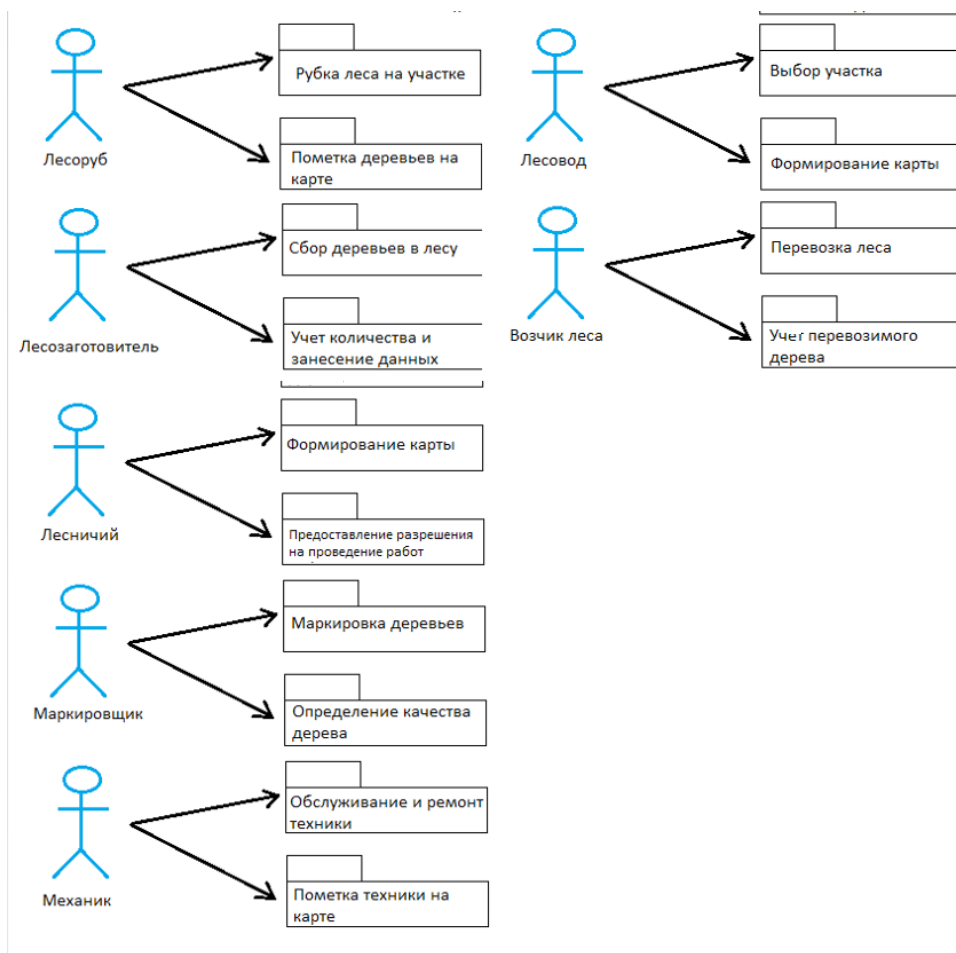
Лесоруб

Рубка леса на участке

Пометка деревьев на карте

Лесовод

Выбор участка

Формирование карты

Лесозаготовитель

Сбор деревьев в лесу

Учет количества и занесение данных

Возчик леса

Перевозка леса

Учет перевозимого дерева

Лесничий

Формирование карты

Предоставление разрешения на проведение работ

Маркировщик

Маркировка деревьев

Определение качества дерева

Механик

Обслуживание и ремонт техники

Пометка техники на карте